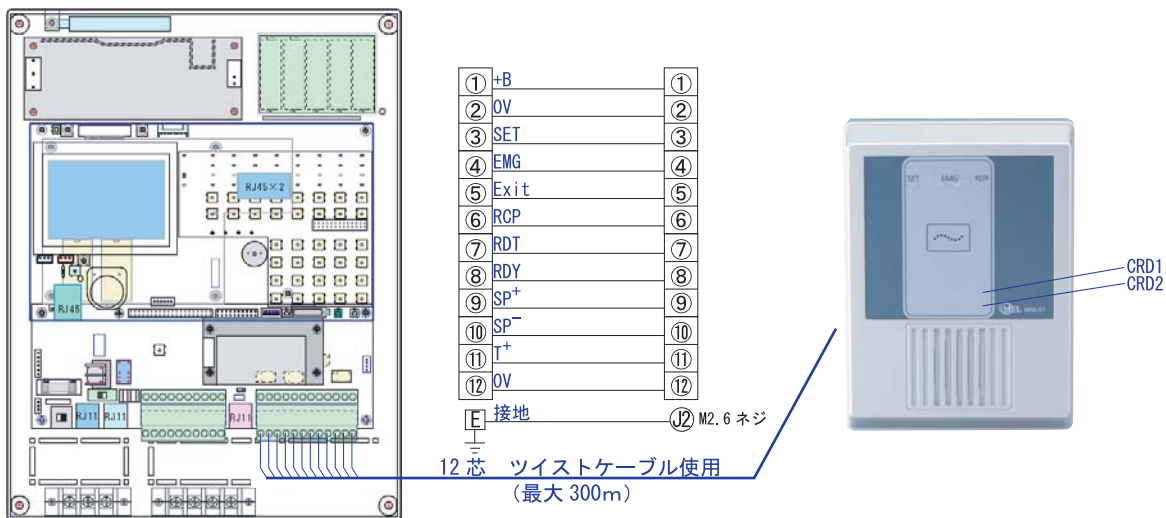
RJ45×2

RJ45

RJ11 RJ11 RJ11

| | | |
|---|---|---|
| ① | +B | ① |
| ② | 0V | ② |
| ③ | SET | ③ |
| ④ | EMG | ④ |
| ⑤ | Exit | ⑤ |
| ⑥ | RCP | ⑥ |
| ⑦ | RDT | ⑦ |
| ⑧ | RDY | ⑧ |
| ⑨ | $SP^+$ | ⑨ |
| ⑩ | $SP^-$ | ⑩ |
| ⑪ | $T^+$ | ⑪ |
| ⑫ | 0V | ⑫ |

E 接地 J2 M2.6 ネジ

12 芯 ツイストケーブル使用
(最大 300m)

SET EMG RDY

CRD1
CRD2